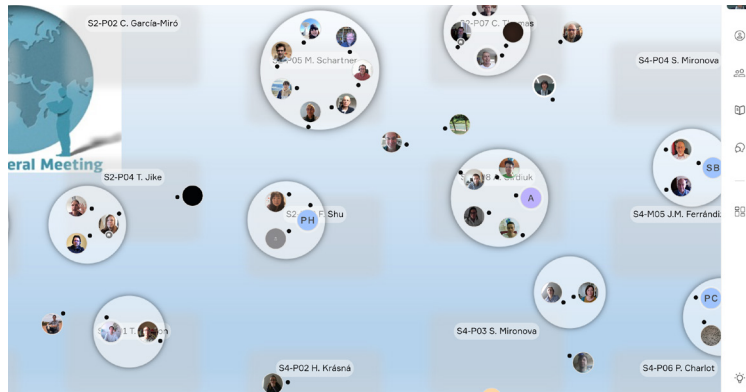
S2-P02 C. García-Miró

S2-P05 M. Schartner

S2-P07 C. Thomas

S4-P04 S. Mironova

eral Meeting

S2-P04 T. Jike

S2 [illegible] Shu

PH

S2-P08 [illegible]rdiuk

A

SB

S4-M05 J.M. Ferrándiz

S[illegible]1 T.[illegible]

S4-P03 S. Mironova

PC

S4-P02 H. Krásná

S4-P06 P. Charlot